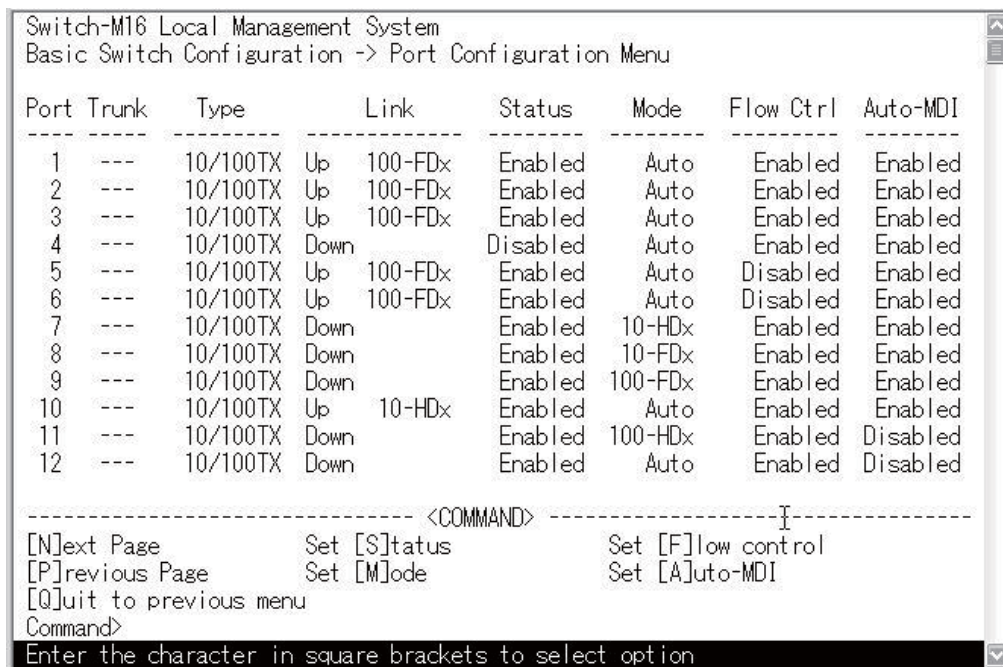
Switch-M16 Local Management System
Basic Switch Configuration -> Port Configuration Menu

| Port | Trunk | Type | Link | | Status | Mode | Flow Ctrl | Auto-MDI |
|---|---|---|---|---|---|---|---|---|
| 1 | --- | 10/100TX | Up | 100-FDx | Enabled | Auto | Enabled | Enabled |
| 2 | --- | 10/100TX | Up | 100-FDx | Enabled | Auto | Enabled | Enabled |
| 3 | --- | 10/100TX | Up | 100-FDx | Enabled | Auto | Enabled | Enabled |
| 4 | --- | 10/100TX | Down | | Disabled | Auto | Enabled | Enabled |
| 5 | --- | 10/100TX | Up | 100-FDx | Enabled | Auto | Disabled | Enabled |
| 6 | --- | 10/100TX | Up | 100-FDx | Enabled | Auto | Disabled | Enabled |
| 7 | --- | 10/100TX | Down | | Enabled | 10-HDx | Enabled | Enabled |
| 8 | --- | 10/100TX | Down | | Enabled | 10-FDx | Enabled | Enabled |
| 9 | --- | 10/100TX | Down | | Enabled | 100-FDx | Enabled | Enabled |
| 10 | --- | 10/100TX | Up | 10-HDx | Enabled | Auto | Enabled | Enabled |
| 11 | --- | 10/100TX | Down | | Enabled | 100-HDx | Enabled | Disabled |
| 12 | --- | 10/100TX | Down | | Enabled | Auto | Enabled | Disabled |

<COMMAND>
[N]ext Page   Set [S]tatus   Set [F]low control
[P]revious Page   Set [M]ode   Set [A]uto-MDI
[Q]uit to previous menu
Command>
Enter the character in square brackets to select option